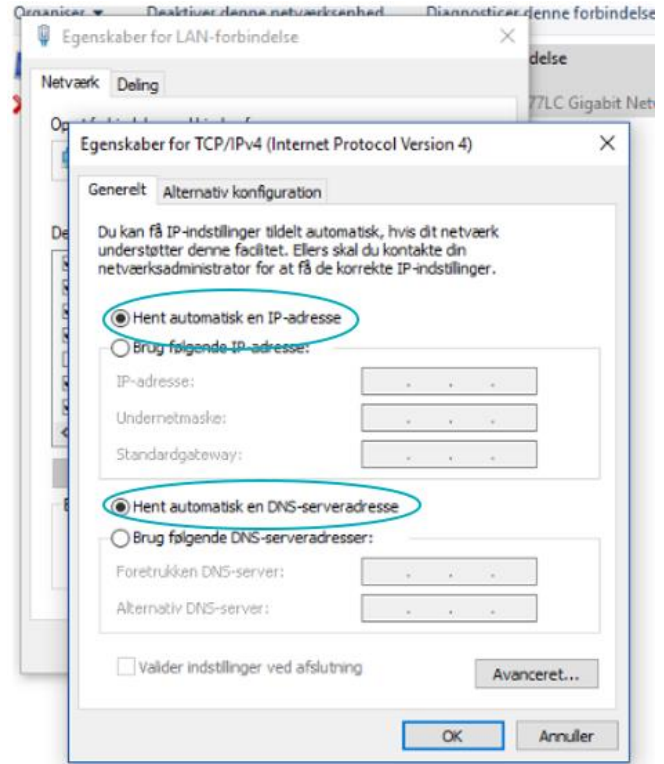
Organiser ▼ Deaktiver denne netværksenhed Diagnosticer denne forbindelse

Egenskaber for LAN-forbindelse

ndelse

Netværk Deling

77LC Gigabit Netw

Op

De

Egenskaber for TCP/IPv4 (Internet Protocol Version 4)

Generelt Alternativ konfiguration

Du kan få IP-indstillinger tildelt automatisk, hvis dit netværk understøtter denne facilitet. Ellers skal du kontakte din netværksadministrator for at få de korrekte IP-indstillinger.

Hent automatisk en IP-adresse

Brug følgende IP-adresse:

IP-adresse:

Undernetmaske:

Standardgateway:

Hent automatisk en DNS-serveradresse

Brug følgende DNS-serveradresser:

Foretrukken DNS-server:

Alternativ DNS-server:

Valider indstillinger ved afslutning

Avanceret...

OK

Annuller